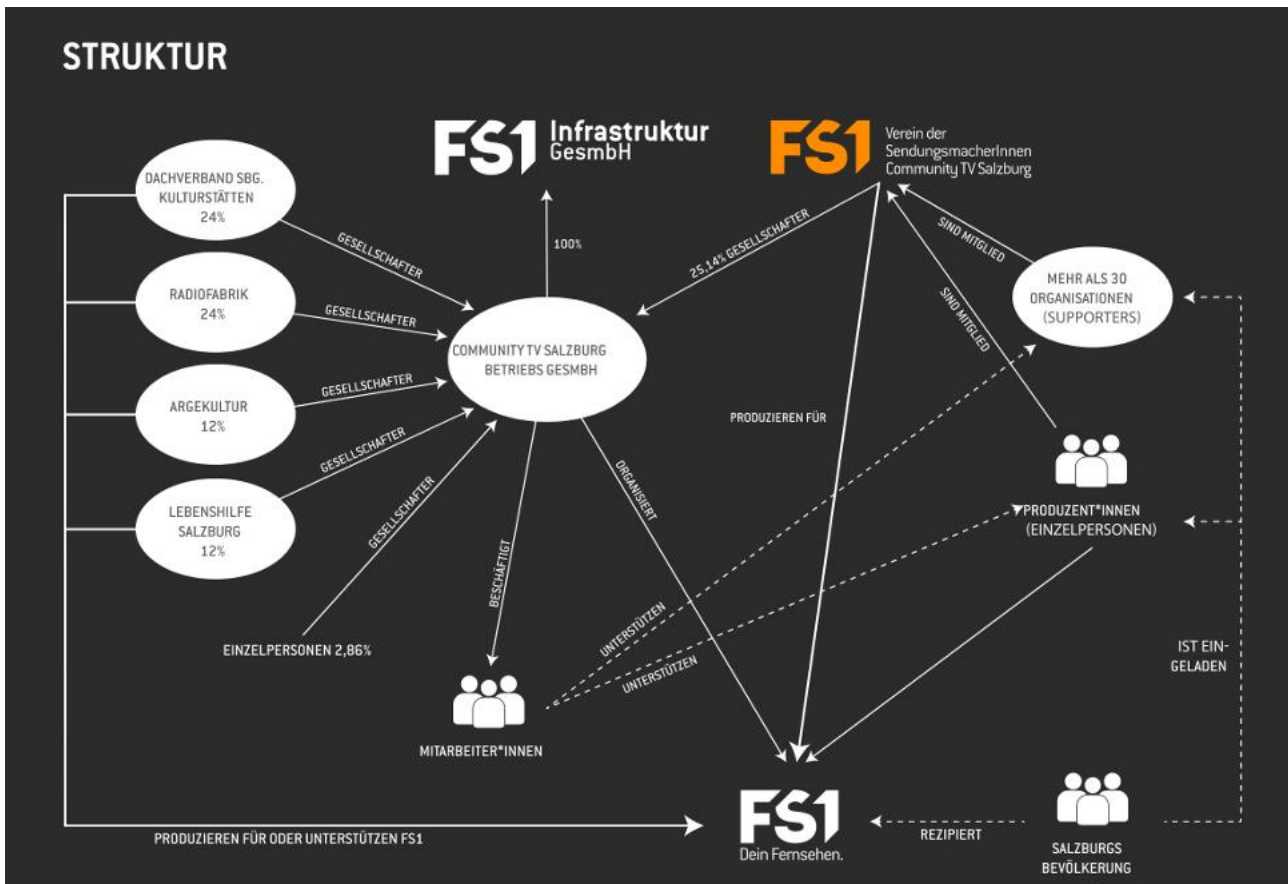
STRUKTUR

FS1 Infrastruktur GesmbH

FS1 Verein der SendungsmacherInnen Community TV Salzburg

DACHVERBAND SBG. KULTURSTÄTTEN 24%

RADIOFABRIK 24%

ARGEKULTUR 12%

LEBENSHILFE SALZBURG 12%

EINZELPERSONEN 2,86%

GESELLSCHAFTER

GESELLSCHAFTER

GESELLSCHAFTER

GESELLSCHAFTER

GESELLSCHAFTER

100%

25,14% GESELLSCHAFTER

COMMUNITY TV SALZBURG BETRIEBS GESMBH

SIND MITGLIED

SIND MITGLIED

MEHR ALS 30 ORGANISATIONEN (SUPPORTERS)

PRODUZIEREN FÜR

ORGANISIERT

BESCHÄFTIGT

PRODUZENT*INNEN (EINZELPERSONEN)

UNTERSTÜTZEN

UNTERSTÜTZEN

IST EIN-GELADEN

MITARBEITER*INNEN

PRODUZIEREN FÜR ODER UNTERSTÜTZEN FS1

FS1 Dein Fernsehen.

REZIPIERT

SALZBURGS BEVÖLKERUNG